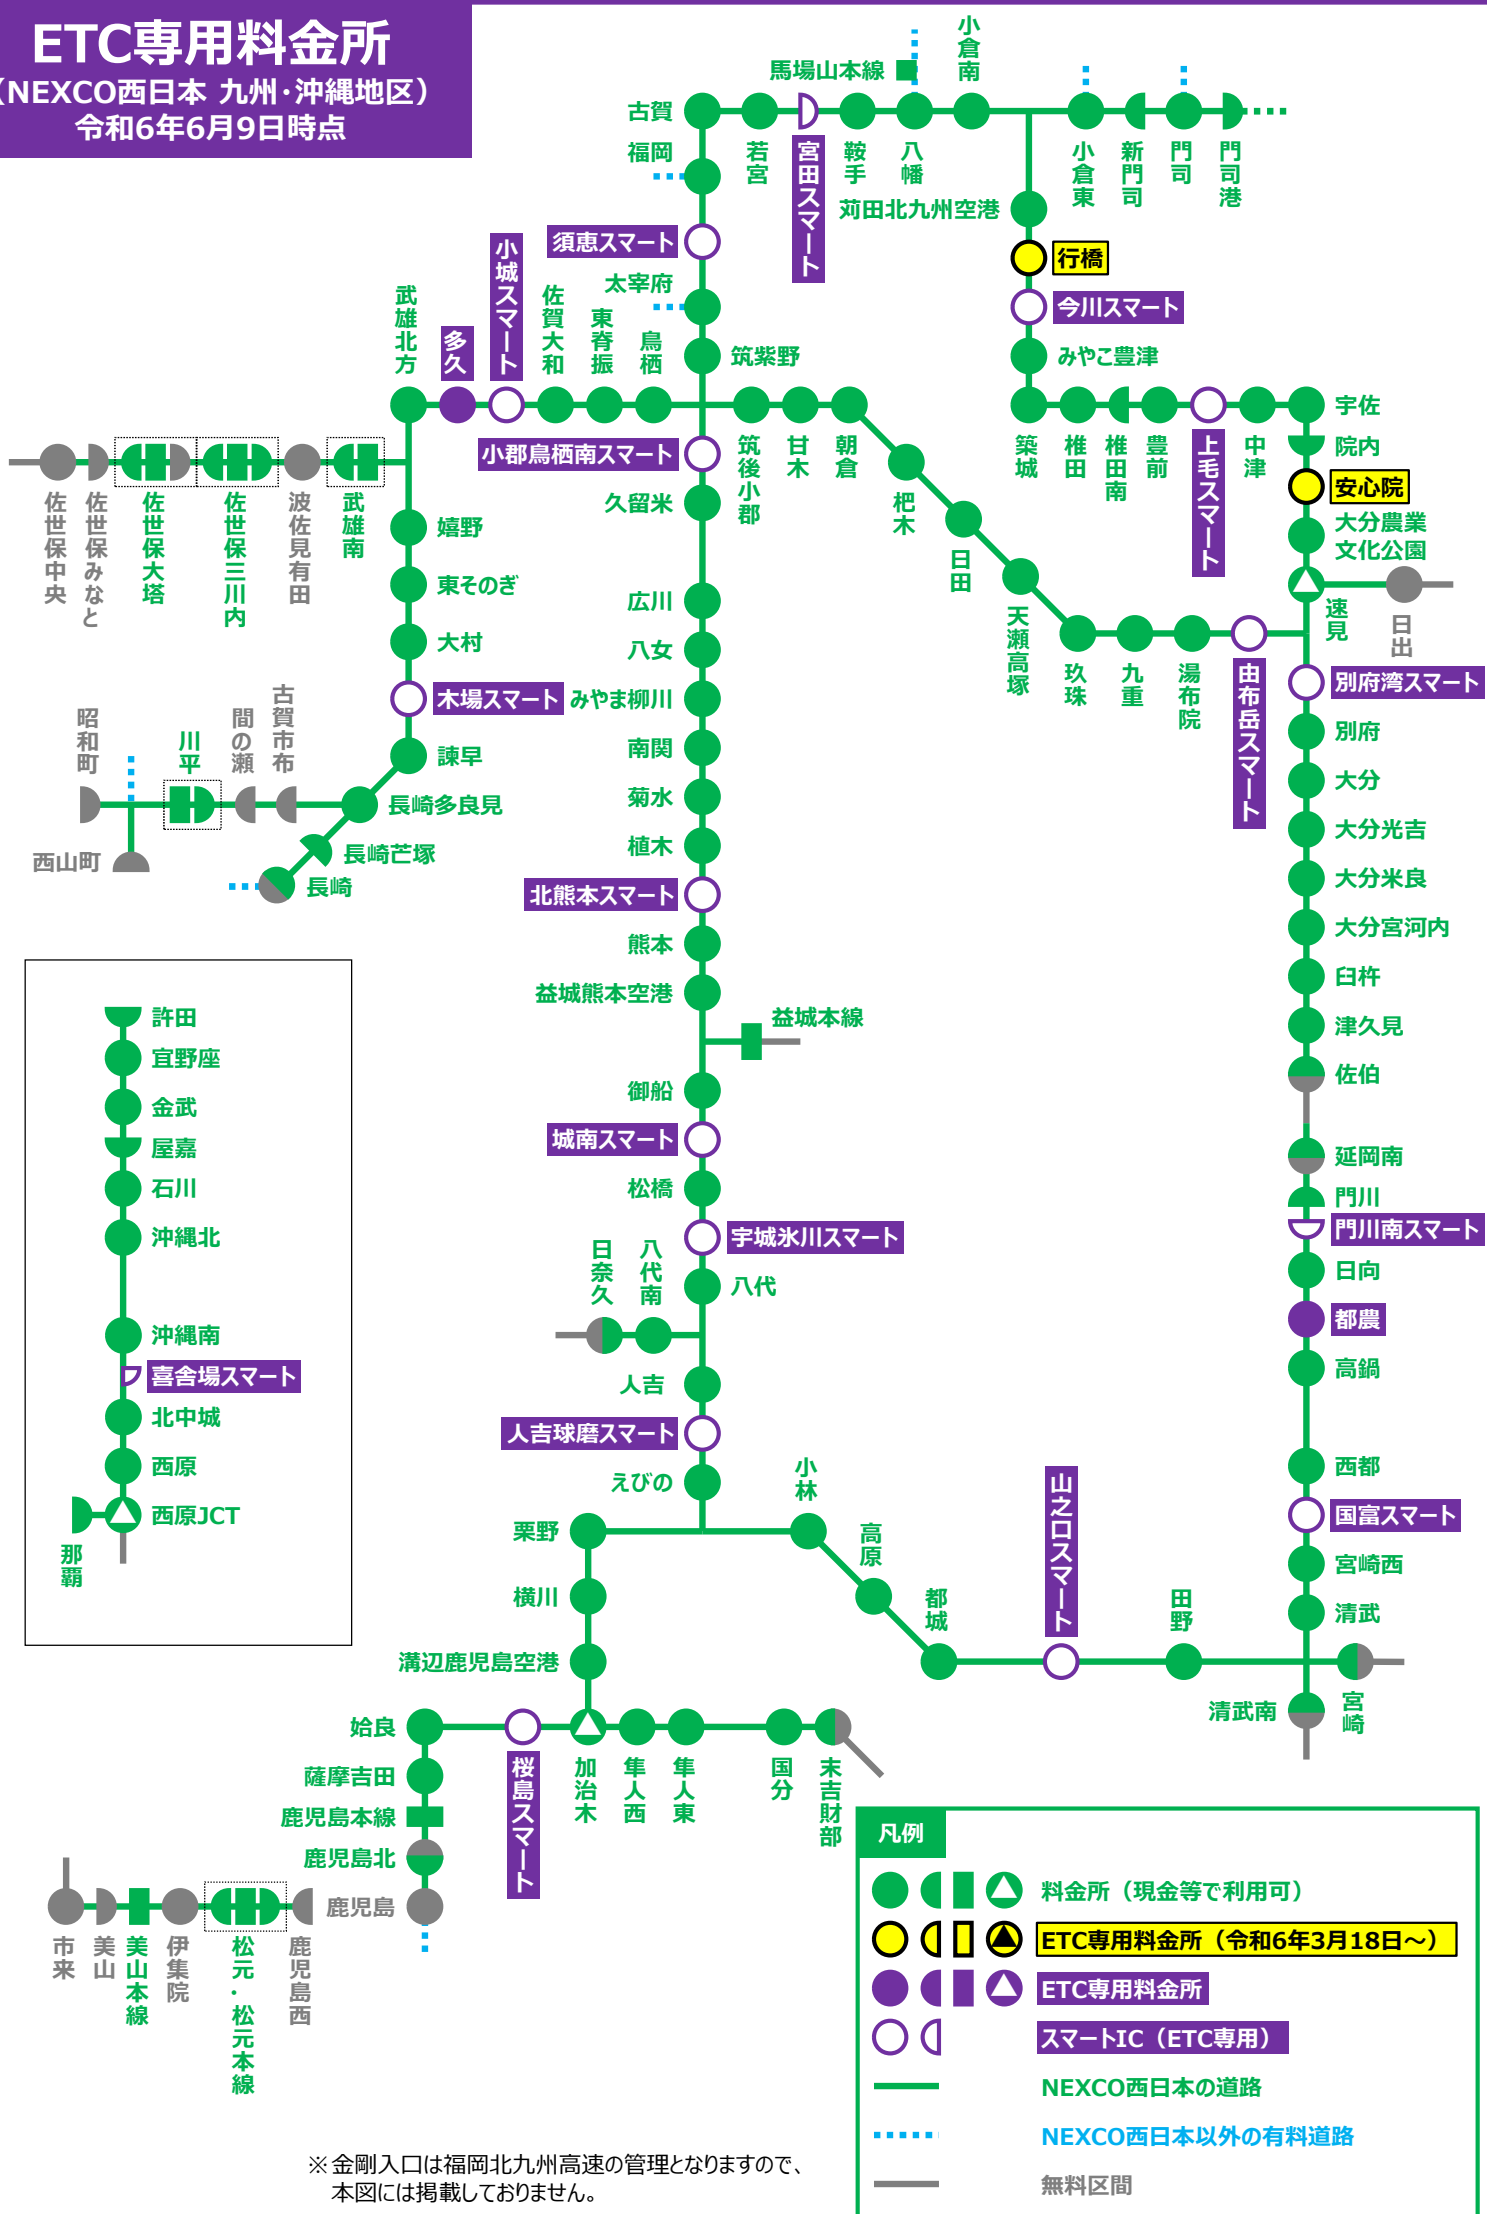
ETC専用料金所
（NEXCO西日本 九州・沖縄地区）
令和6年6月9日時点

馬場山本線
小倉南
古賀
福岡
若宮
宮田スマート
鞍手
八幡
小倉東
新門司
門司
門司港
苅田北九州空港
行橋
今川スマート
みやこ豊津
須恵スマート
太宰府
小城スマート
武雄北方
多久
佐賀大和
東脊振
鳥栖
筑紫野
宇佐
築城
椎田
椎田南
豊前
上毛スマート
中津
院内
安心院
大分農業文化公園
速見
日出
小郡鳥栖南スマート
筑後小郡
甘木
朝倉
杷木
日田
天瀬高塚
玖珠
九重
湯布院
由布岳スマート
別府湾スマート
別府
大分
大分光吉
大分米良
大分宮河内
臼杵
津久見
佐伯
延岡南
門川
門川南スマート
日向
都農
高鍋
西都
国富スマート
宮崎西
清武
清武南
宮崎
佐世保中央
佐世保みなと
佐世保大塔
佐世保三川内
波佐見有田
武雄南
嬉野
東そのぎ
大村
木場スマート
諫早
長崎多良見
長崎芒塚
長崎
昭和町
川平
間の瀬
古賀市布
西山町
久留米
広川
八女
みやま柳川
南関
菊水
植木
北熊本スマート
熊本
益城熊本空港
益城本線
御船
城南スマート
松橋
宇城氷川スマート
八代
日奈久
八代南
人吉
人吉球磨スマート
えびの
小林
高原
都城
山之口スマート
田野
栗野
横川
溝辺鹿児島空港
姶良
桜島スマート
加治木
隼人西
隼人東
国分
末吉財部
薩摩吉田
鹿児島本線
鹿児島北
鹿児島
市来
美山
美山本線
伊集院
松元・松元本線
鹿児島西

許田
宜野座
金武
屋嘉
石川
沖縄北
沖縄南
喜舎場スマート
北中城
西原
西原JCT
那覇

凡例
料金所（現金等で利用可）
ETC専用料金所（令和6年3月18日～）
ETC専用料金所
スマートIC（ETC専用）
NEXCO西日本の道路
NEXCO西日本以外の有料道路
無料区間

※金剛入口は福岡北九州高速の管理となりますので、本図には掲載しておりません。